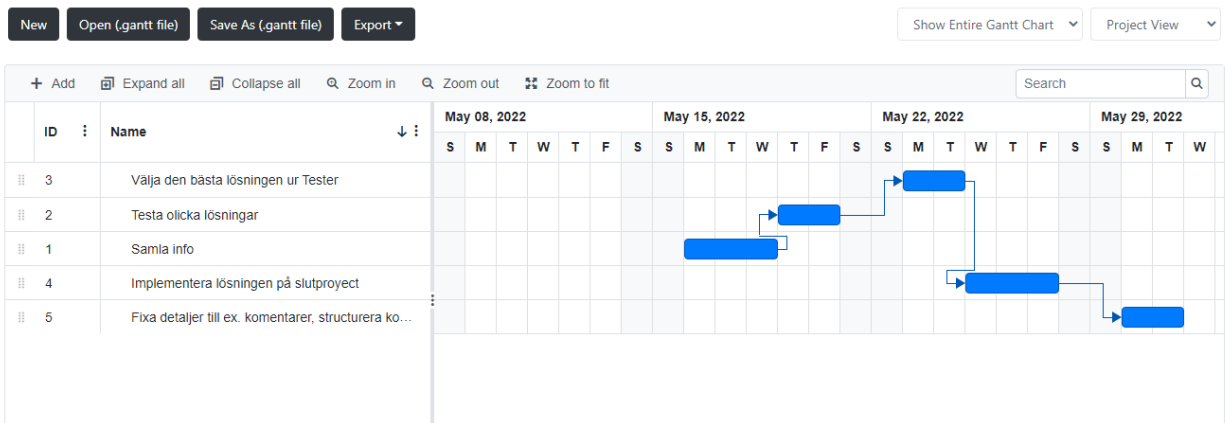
New | Open (.gantt file) | Save As (.gantt file) | Export

Show Entire Gantt Chart | Project View

+ Add | Expand all | Collapse all | Zoom in | Zoom out | Zoom to fit | Search

| ID | Name |
|---|---|
| 3 | Välja den bästa lösningen ur Tester |
| 2 | Testa olicka lösningar |
| 1 | Samla info |
| 4 | Implementera lösningen på slutproyect |
| 5 | Fixa detaljer till ex. komentarer, structurera ko... |

May 08, 2022 | May 15, 2022 | May 22, 2022 | May 29, 2022

S M T W T F S S M T W T F S S M T W T F S S M T W